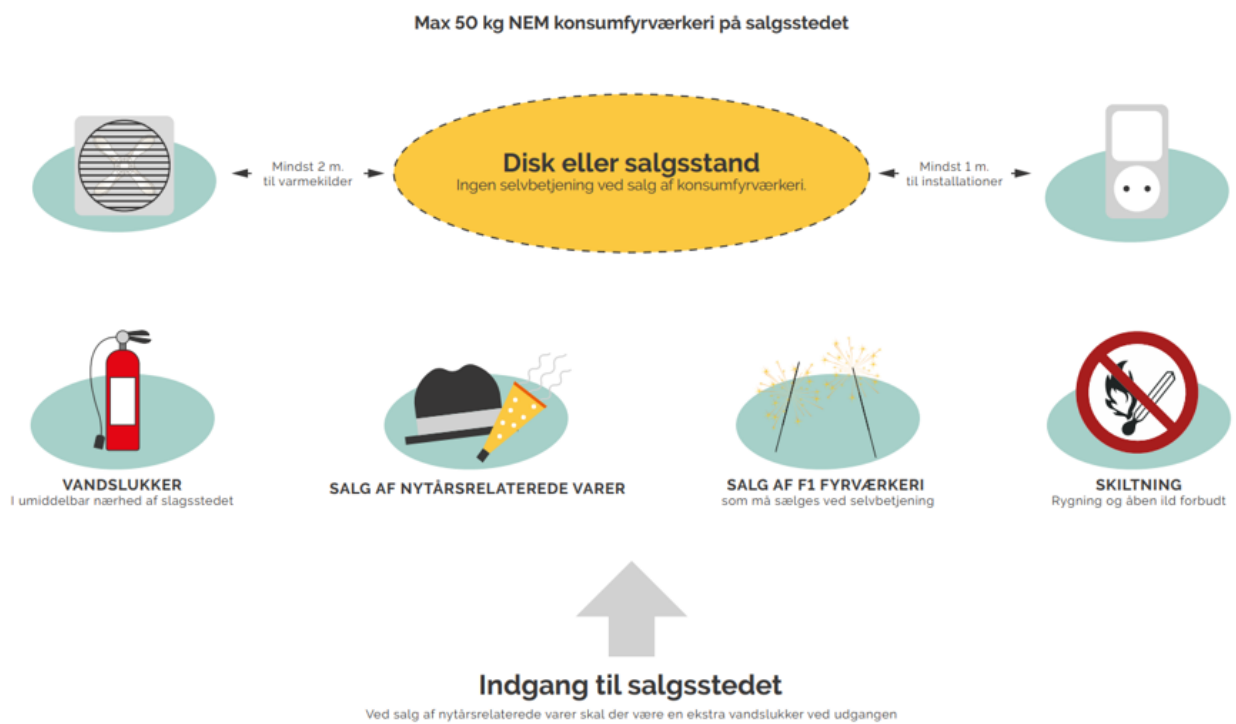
Max 50 kg NEM konsumfyrværkeri på salgsstedet

Mindst 2 m. til varmekilder

Disk eller salgsstand
Ingen selvbetjening ved salg af konsumfyrværkeri.

Mindst 1 m. til installationer

VANDSLUKKER
I umiddelbar nærhed af slagsstedet

SALG AF NYTÅRSRELATEREDE VARER

SALG AF F1 FYRVÆRKERI
som må sælges ved selvbetjening

SKILTNING
Rygning og åben ild forbudt

Indgang til salgsstedet
Ved salg af nytårsrelaterede varer skal der være en ekstra vandslukker ved udgangen